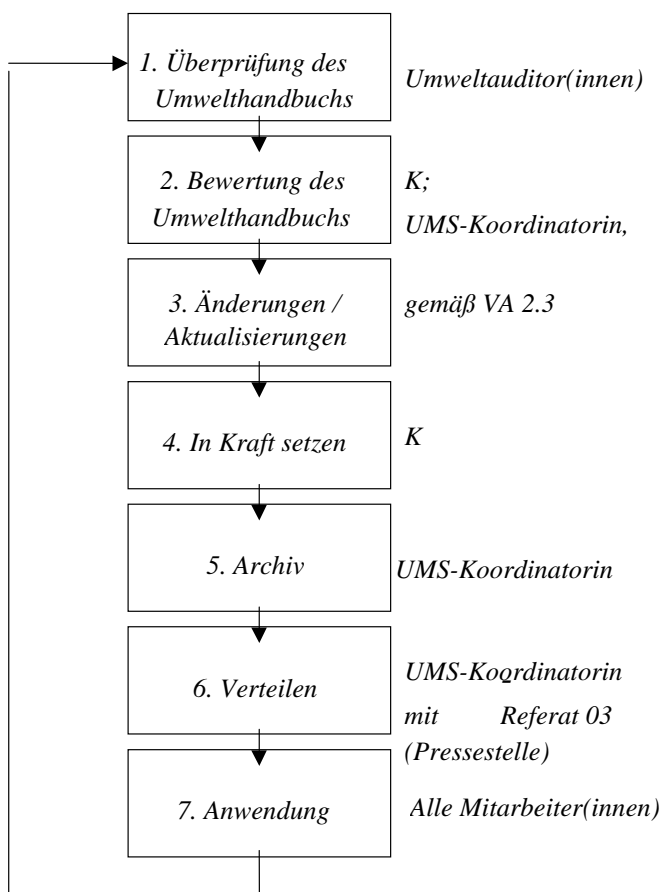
1. Überprüfung des Umwelthandbuchs

Umweltauditor(innen)

2. Bewertung des Umwelthandbuchs

K;
UMS-Koordinatorin,

3. Änderungen / Aktualisierungen

gemäß VA 2.3

4. In Kraft setzen

K

5. Archiv

UMS-Koordinatorin

6. Verteilen

UMS-Koordinatorin mit Referat 03 (Pressestelle)

7. Anwendung

Alle Mitarbeiter(innen)